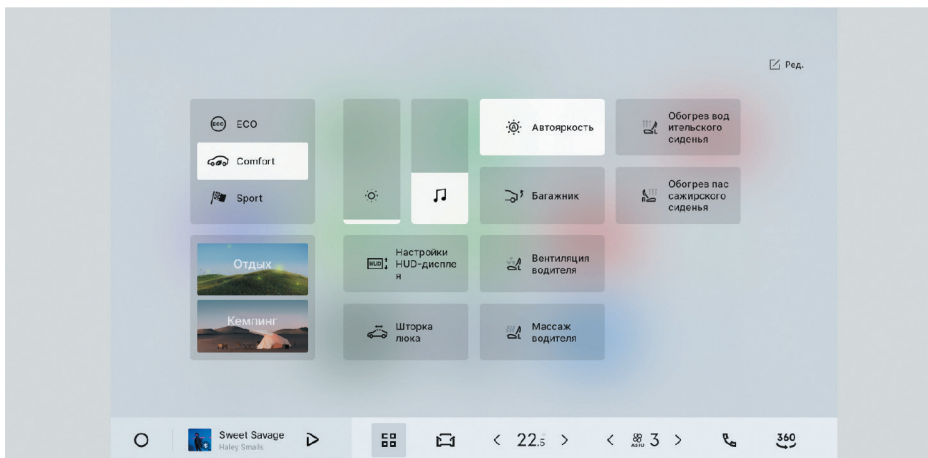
Ред.

ECO
Comfort
Sport

Отдых
Кемпинг

Автояркость
Обогрев водительского сиденья
Багажник
Обогрев пассажирского сиденья
HUD Настройки HUD-дисплея
Вентиляция водителя
Шторка люка
Массаж водителя

Sweet Savage
Haley Smalls

< 22.5 >
< AUTO 3 >
360